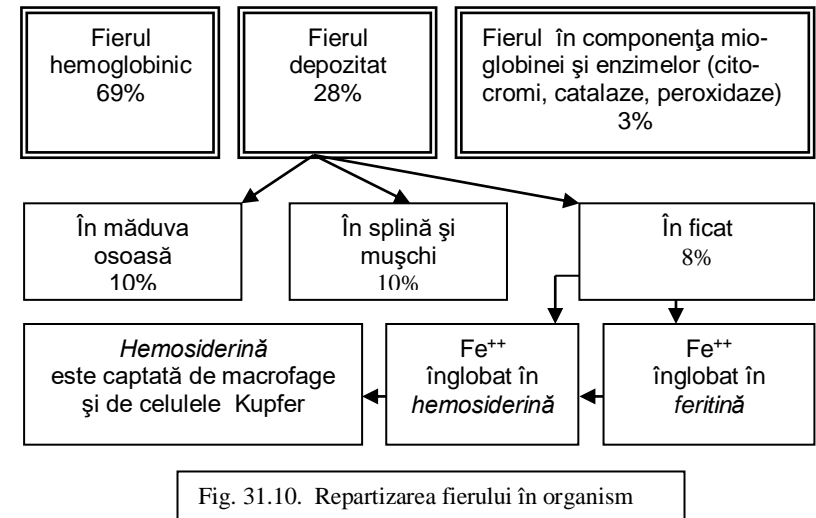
Fierul hemoglobinic 69%

Fierul depozitat 28%

Fierul în componenţa mioglobinei şi enzimelor (citocromi, catalaze, peroxidaze) 3%

În măduva osoasă 10%

În splină şi muşchi 10%

În ficat 8%

*Hemosiderină* este captată de macrofage şi de celulele Kupfer

$Fe^{++}$ înglobat în *hemosiderină*

$Fe^{++}$ înglobat în *feritină*

Fig. 31.10. Repartizarea fierului în organism